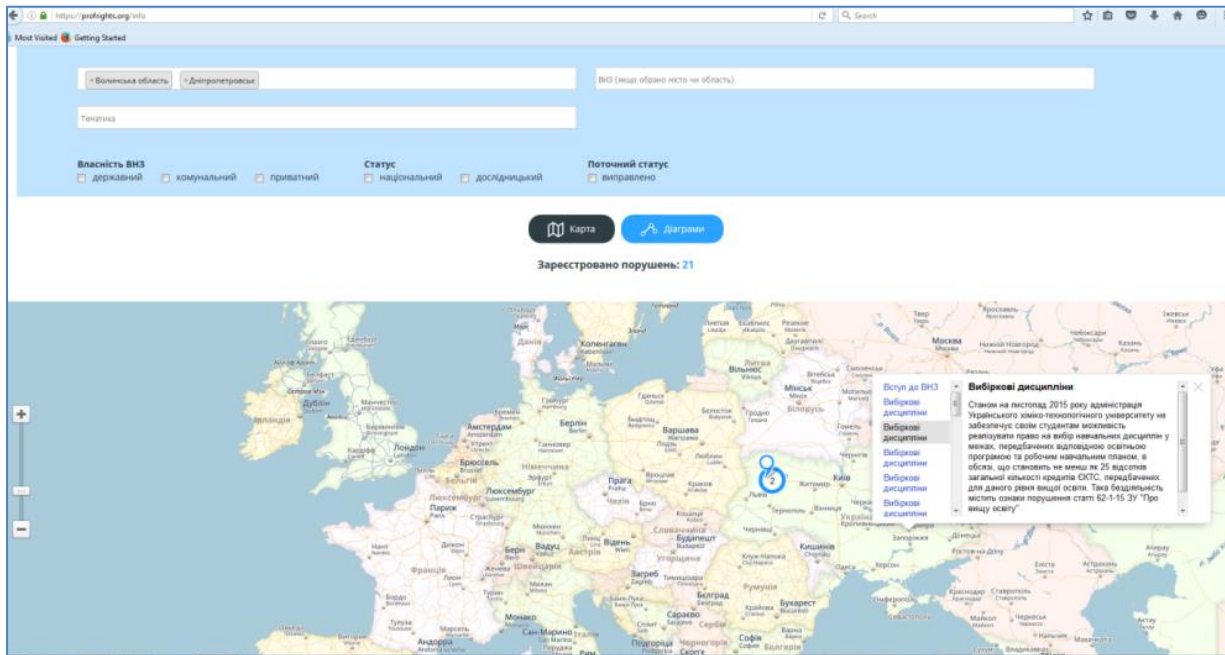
https://profrights.org/info

Search

Most Visited Getting Started

× Волинська область × Дніпропетровськ

ВНЗ (якщо обрано місто чи область)

Тематика

Власність ВНЗ
державний комунальний приватний

Статус
національний дослідницький

Поточний статус
виправлено

Карта Діаграми

Зареєстровано порушень: 21

Вступ до ВНЗ
Вибіркові дисципліни
Вибіркові дисципліни
Вибіркові дисципліни
Вибіркові дисципліни
Вибіркові дисципліни

Вибіркові дисципліни

Станом на листопад 2015 року адміністрація Українського хіміко-технологічного університету не забезпечує своїм студентам можливість реалізувати право на вибір навчальних дисциплін у межах, передбачених відповідною освітньою програмою та робочим навчальним планом, в обсязі, що становить не менш як 25 відсотків загальної кількості кредитів ЄКТС, передбачених для даного рівня вищої освіти. Така бездіяльність містить ознаки порушення статті 62-1-15 ЗУ "Про вищу освіту"

Копенгаген
Данія
Амстердам
Берлін
Варшава
Лондон
Брюссель
Люксембург
Париж
Прага
Відень
Будапешт
Франція
Мінськ
Білорусь
Москва
Вільнюс
Литва
Київ
Житомир
Львів
Кишинів
Загреб
Белград
Сараєво
Бухарест
Софія
Монако
Сан-Марино
Андорра
Ростов-на-Дону
Запоріжжя
2